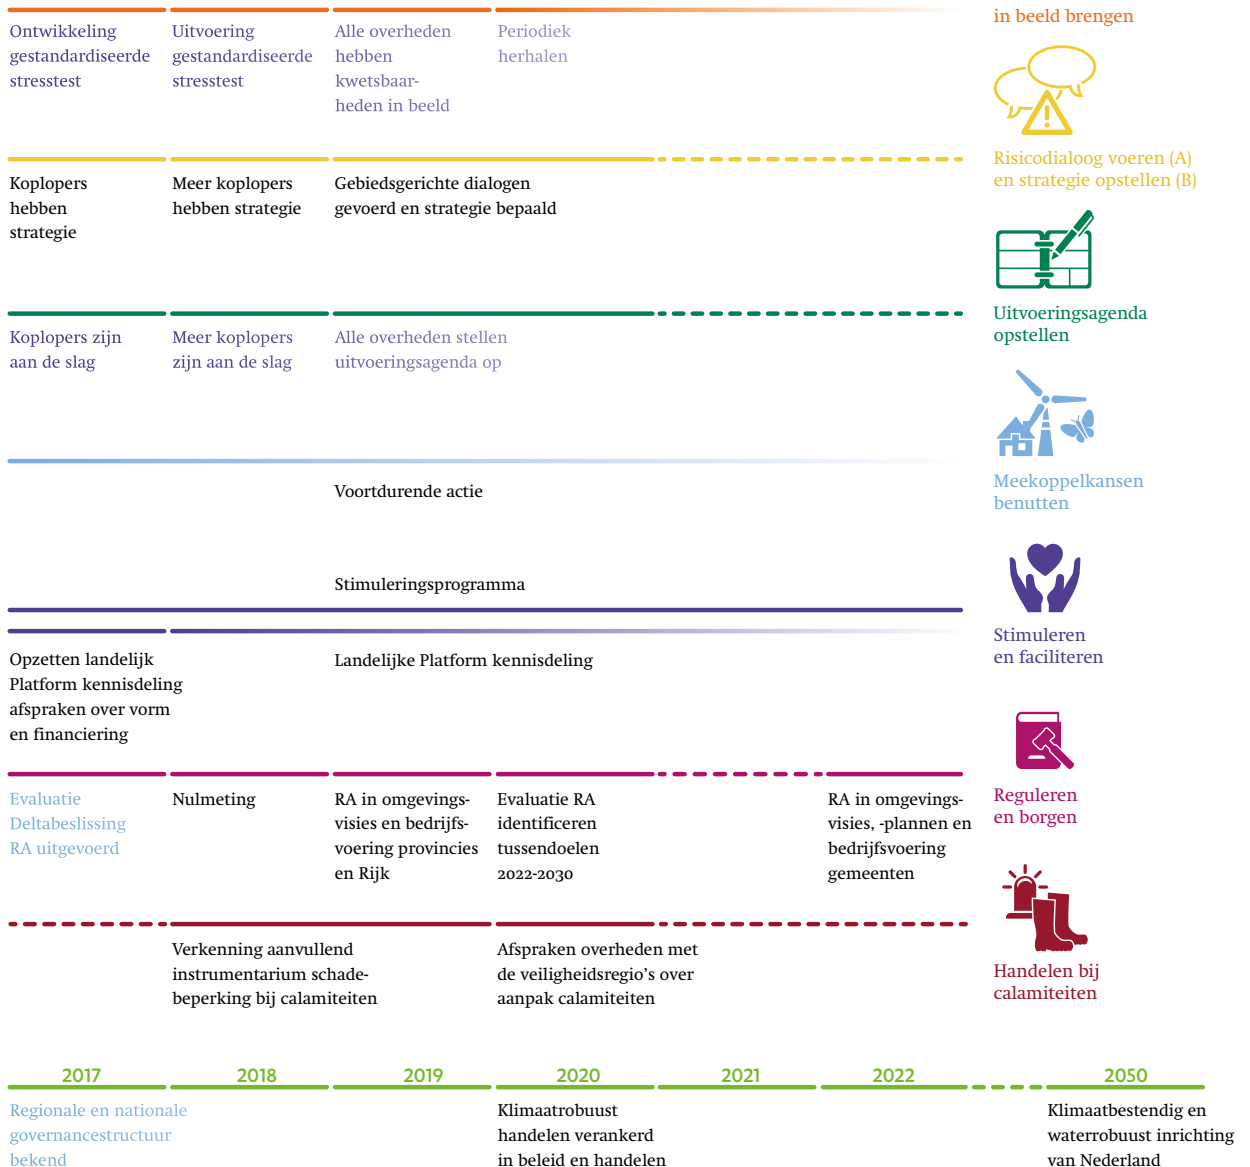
Ontwikkeling gestandardiseerde stresstest

Uitvoering gestandardiseerde stresstest

Alle overheden hebben kwetsbaarheden in beeld

Periodiek herhalen

in beeld brengen

Koplopers hebben strategie

Meer koplopers hebben strategie

Gebiedsgerichte dialogen gevoerd en strategie bepaald

Risicodialoog voeren (A) en strategie opstellen (B)

Koplopers zijn aan de slag

Meer koplopers zijn aan de slag

Alle overheden stellen uitvoeringsagenda op

Uitvoeringsagenda opstellen

Voortdurende actie

Meekoppelkansen benutten

Stimuleringsprogramma

Opzetten landelijk Platform kennisdeling afspraken over vorm en financiering

Landelijke Platform kennisdeling

Stimuleren en faciliteren

Evaluatie Deltabeslissing RA uitgevoerd

Nulmeting

RA in omgevingsvisies en bedrijfsvoering provincies en Rijk

Evaluatie RA identificeren tussendoelen 2022-2030

RA in omgevingsvisies, -plannen en bedrijfsvoering gemeenten

Reguleren en borgen

Verkenning aanvullend instrumentarium schadebeperking bij calamiteiten

Afspraken overheden met de veiligheidsregio's over aanpak calamiteiten

Handelen bij calamiteiten

2017 2018 2019 2020 2021 2022 2050

Regionale en nationale governancestructuur bekend

Klimaatrobuust handelen verankerd in beleid en handelen

Klimaatbestendig en waterrobuust inrichting van Nederland